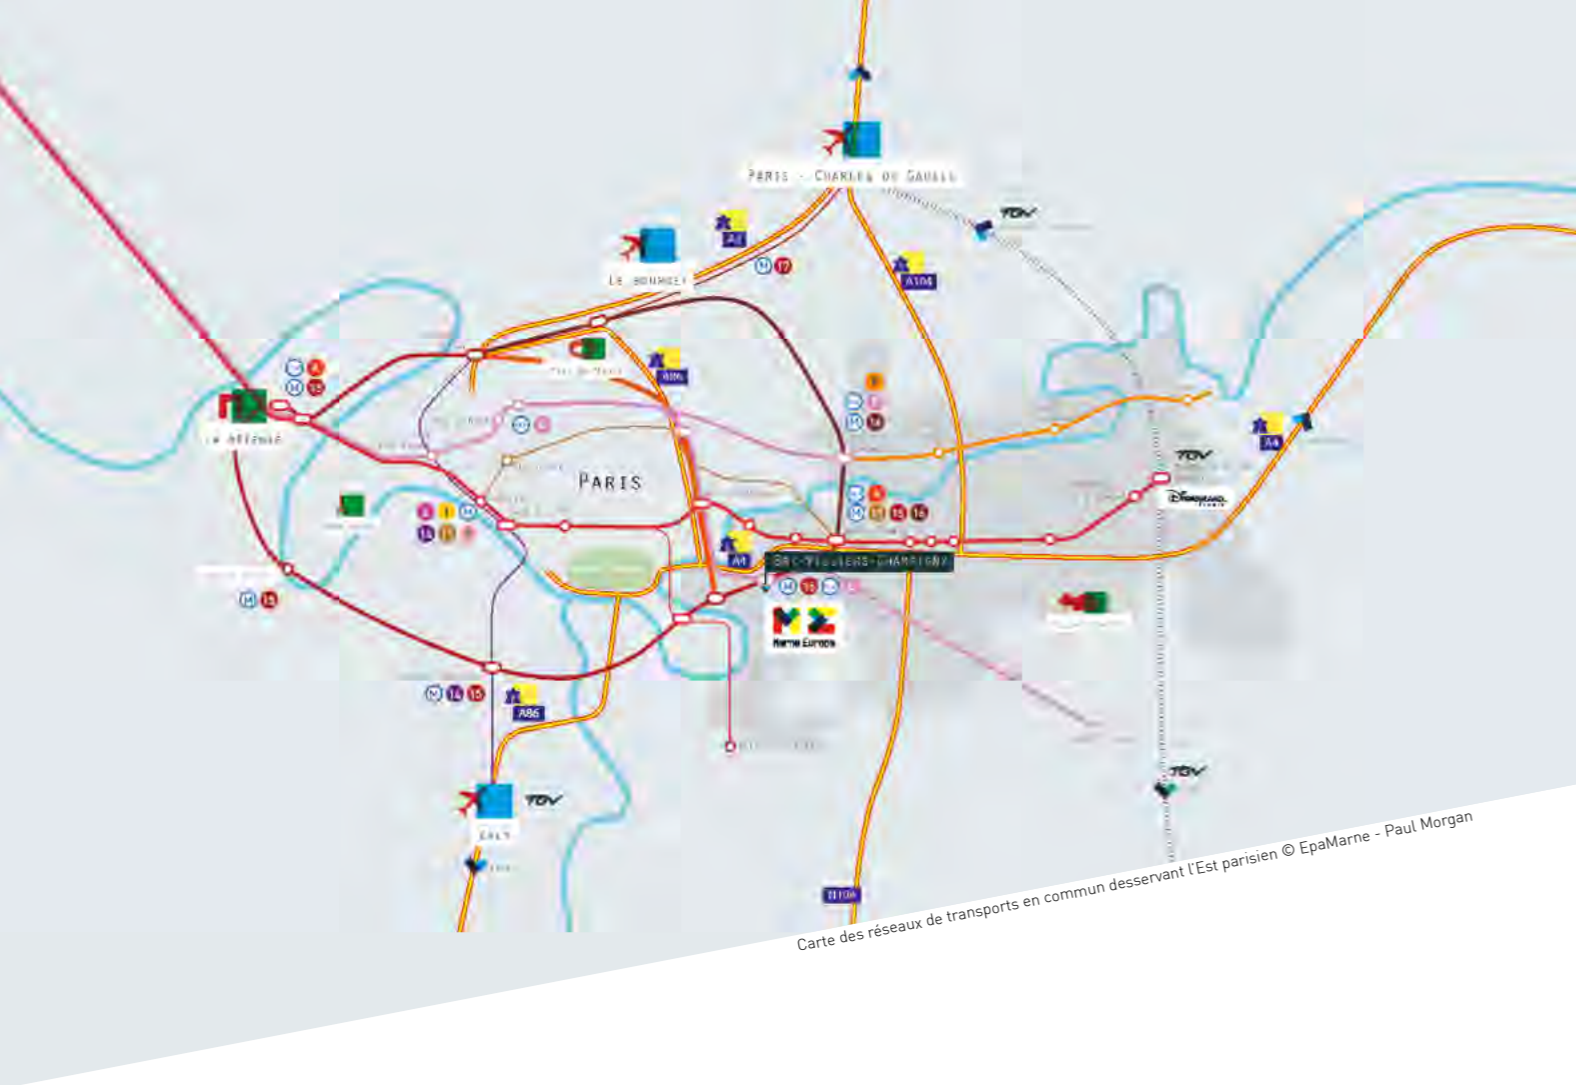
PARIS - CHARLES DE GAULLE

TGV

LE BOURGET

A1

M 17

A104

A86

LA DÉFENSE

PARIS

TGV

Disneyland PARIS

A4

A4

BRY-VILLIERS-CHAMPIGNY

M 15

Marne Europe

M 14 15

A86

TGV

ORLY

TGV

N104

Carte des réseaux de transports en commun desservant l'Est parisien © EpaMarne - Paul Morgan